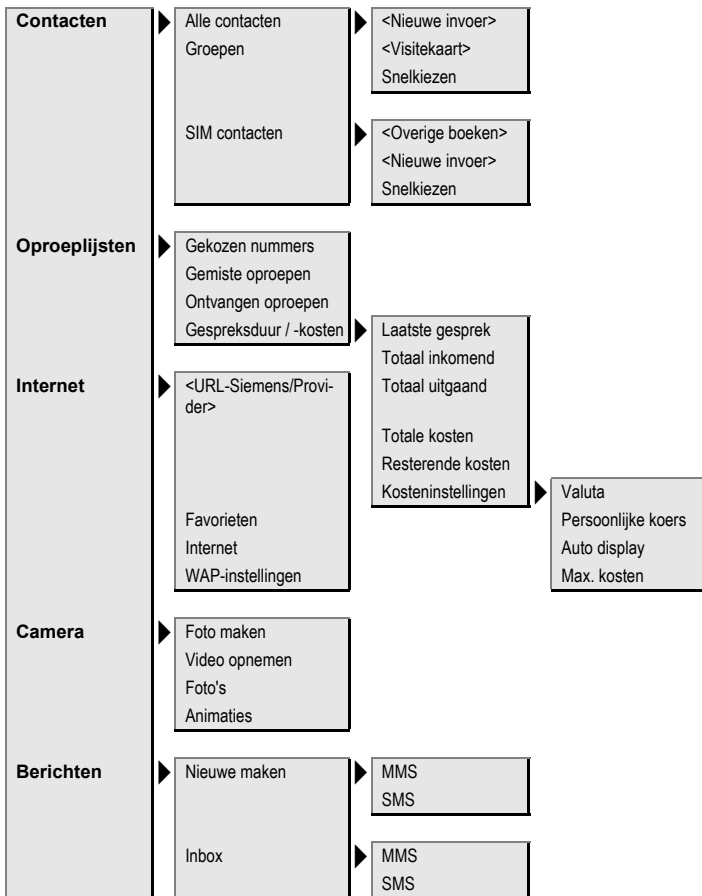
Contacten

Alle contacten
Groepen

<Nieuwe invoer>
<Visitekaart>
Snelkiezen

SIM contacten

<Overige boeken>
<Nieuwe invoer>
Snelkiezen

Oproeplijsten

Gekozen nummers
Gemiste oproepen
Ontvangen oproepen
Gespreksduur / -kosten

Laatste gesprek
Totaal inkomend
Totaal uitgaand

Totale kosten
Resterende kosten
Kosteninstellingen

Valuta
Persoonlijke koers
Auto display
Max. kosten

Internet

<URL-Siemens/Provider>

Favorieten
Internet
WAP-instellingen

Camera

Foto maken
Video opnemen
Foto's
Animaties

Berichten

Nieuwe maken

MMS
SMS

Inbox

MMS
SMS